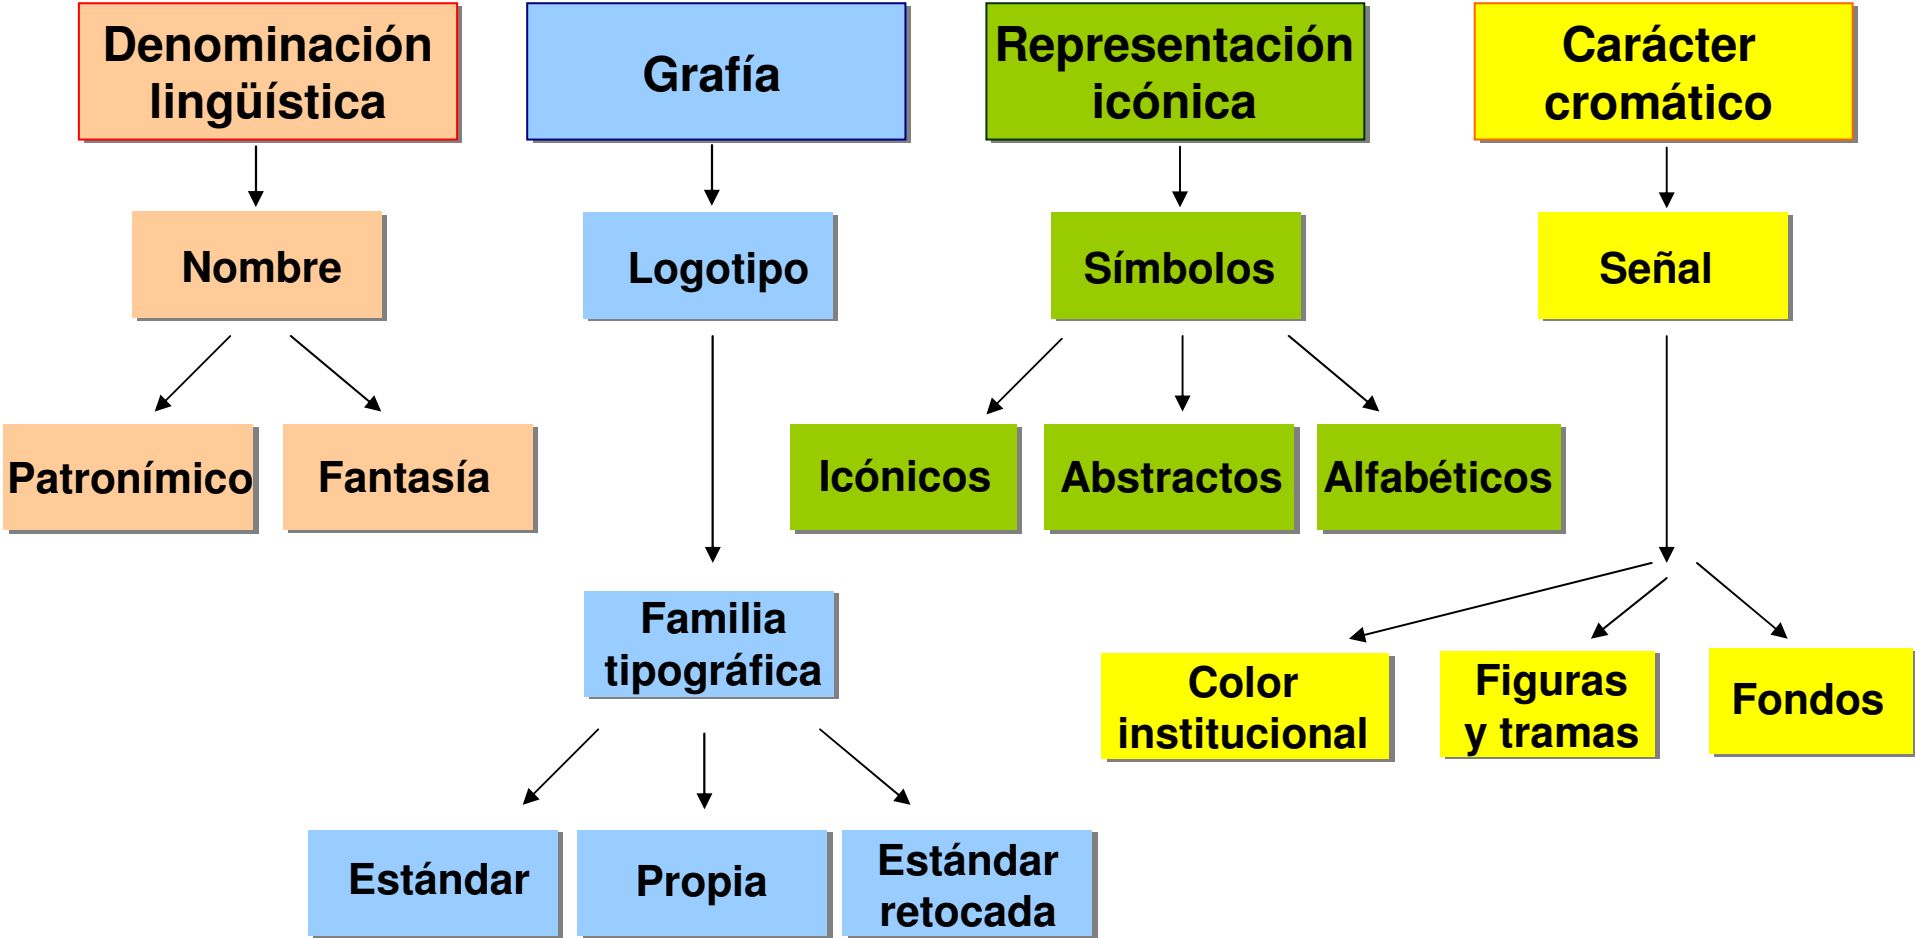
Denominación lingüística

Nombre

Patronímico

Fantasía

Grafía

Logotipo

Familia tipográfica

Estándar

Propia

Estándar retocada

Representación icónica

Símbolos

Icónicos

Abstractos

Alfabéticos

Carácter cromático

Señal

Color institucional

Figuras y tramas

Fondos